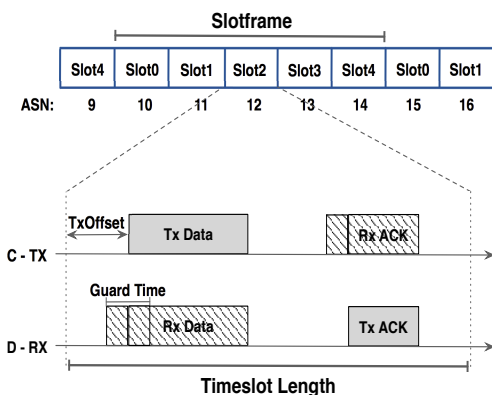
Slotframe

| Slot4 | Slot0 | Slot1 | Slot2 | Slot3 | Slot4 | Slot0 | Slot1 |
|---|---|---|---|---|---|---|---|

ASN: 9 10 11 12 13 14 15 16

TxOffset
Tx Data
Rx ACK
C - TX

Guard Time
Rx Data
Tx ACK
D - RX

Timeslot Length